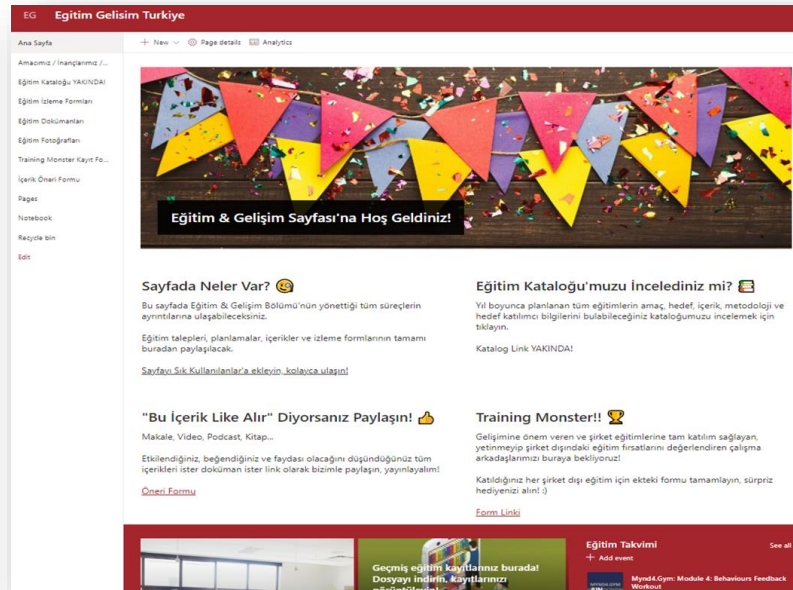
EG Egitim Gelisim Turkiye

Ana Sayfa
Amacımız / İnançlarımız /...
Eğitim Kataloğu YAKINDA!
Eğitim İzleme Formları
Eğitim Dokümanları
Eğitim Fotoğrafları
Training Monster Kayıt Fo...
İçerik Öneri Formu
Pages
Notebook
Recycle bin
Edit

+ New | Page details | Analytics

Eğitim & Gelişim Sayfası'na Hoş Geldiniz!

Sayfada Neler Var? 🧐

Bu sayfada Eğitim & Gelişim Bölümü'nün yönettiği tüm süreçlerin ayrıntılarına ulaşabileceksiniz.

Eğitim talepleri, planlamalar, içerikler ve izleme formlarının tamamı buradan paylaşılacak.

Sayfayı Sık Kullanılanlar'a ekleyin, kolayca ulaşın!

Eğitim Kataloğu'muzu İncelediniz mi? 📚

Yıl boyunca planlanan tüm eğitimlerin amaç, hedef, içerik, metodoloji ve hedef katılımcı bilgilerini bulabileceğiniz kataloğumuzu incelemek için tıklayın.

Katalog Link YAKINDA!

"Bu İçerik Like Alır" Diyorsanız Paylaşın! 👍

Makale, Video, Podcast, Kitap...

Etkilendiğiniz, beğendiğiniz ve faydası olacağını düşündüğünüz tüm içerikleri ister doküman ister link olarak bizimle paylaşın, yayınlayalım!

Öneri Formu

Training Monster!! 🏆

Gelişimine önem veren ve şirket eğitimlerine tam katılım sağlayan, yetinmeyip şirket dışındaki eğitim fırsatlarını değerlendiren çalışma arkadaşlarımızı buraya bekliyoruz!

Katıldığınız her şirket dışı eğitim için ekteki formu tamamlayın, sürpriz hediyenizi alın! :)

Form Linki

Geçmiş eğitim kayıtlarınız burada! Dosyayı indirin, kayıtlarınızı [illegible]

Eğitim Takvimi
See all
+ Add event
Mynd4.Gym: Module 4: Behaviours Feedback Workout